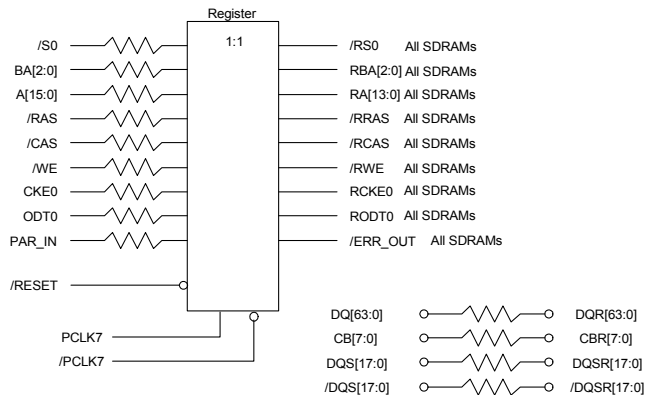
Register

1:1

/S0

BA[2:0]

A[15:0]

/RAS

/CAS

/WE

CKE0

ODT0

PAR_IN

/RESET

/RS0 All SDRAMs

RBA[2:0] All SDRAMs

RA[13:0] All SDRAMs

/RRAS All SDRAMs

/RCAS All SDRAMs

/RWE All SDRAMs

RCKE0 All SDRAMs

RODT0 All SDRAMs

/ERR_OUT All SDRAMs

PCLK7

/PCLK7

DQ[63:0]

CB[7:0]

DQS[17:0]

/DQS[17:0]

DQR[63:0]

CBR[7:0]

DQSR[17:0]

/DQSR[17:0]